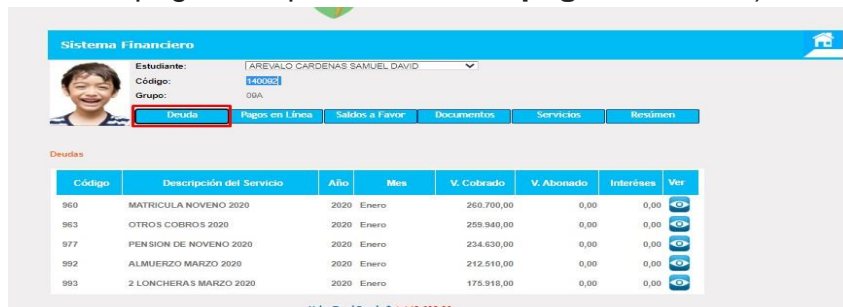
Sistema Financiero

Estudiante: AREVALO CARDENAS SAMUEL DAVID
Código: 140092
Grupo: 09A

Deuda | Pagos en Línea | Saldos a Favor | Documentos | Servicios | Resúmen

Deudas

| Código | Descripción del Servicio | Año | Mes | V. Cobrado | V. Abonado | Intereses | Ver |
|---|---|---|---|---|---|---|---|
| 960 | MATRICULA NOVENO 2020 | 2020 | Enero | 260.700,00 | 0,00 | 0,00 | |
| 963 | OTROS COBROS 2020 | 2020 | Enero | 259.940,00 | 0,00 | 0,00 | |
| 977 | PENSION DE NOVENO 2020 | 2020 | Enero | 234.630,00 | 0,00 | 0,00 | |
| 992 | ALMUERZO MARZO 2020 | 2020 | Enero | 212.510,00 | 0,00 | 0,00 | |
| 993 | 2 LONCHERAS MARZO 2020 | 2020 | Enero | 175.918,00 | 0,00 | 0,00 | |

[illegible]